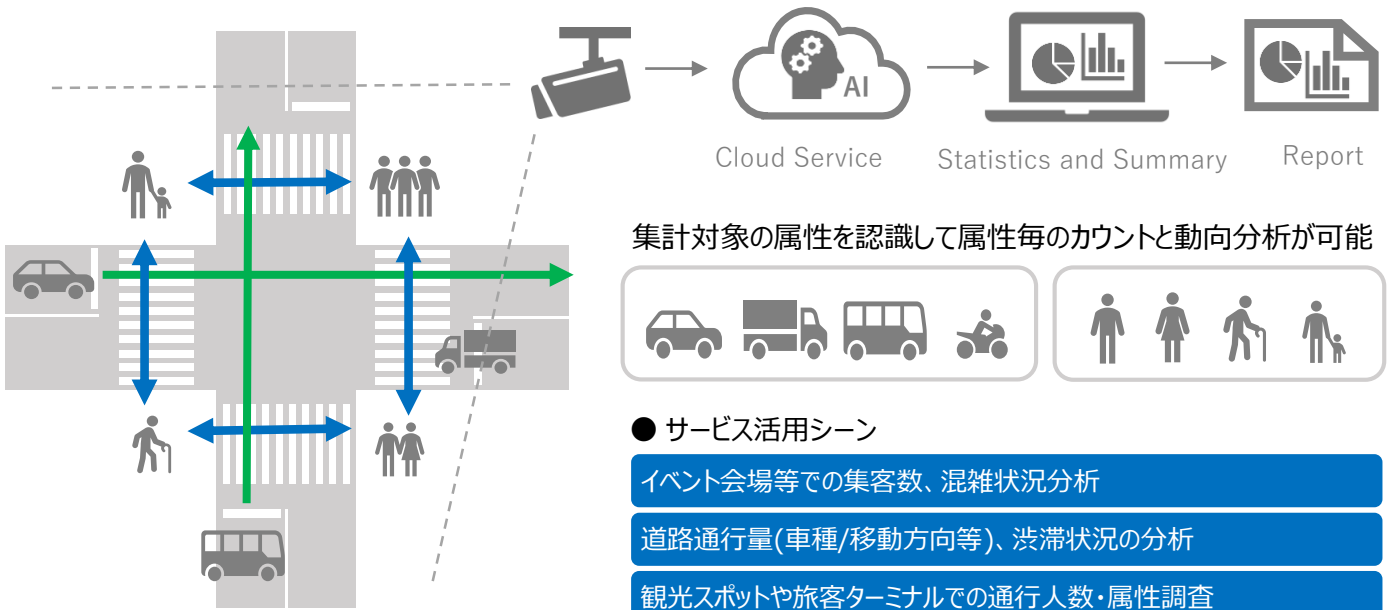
AI

Cloud Service

Statistics and Summary

Report

集計対象の属性を認識して属性毎のカウントと動向分析が可能

● サービス活用シーン

イベント会場等での集客数、混雑状況分析

道路通行量(車種/移動方向等)、渋滞状況の分析

観光スポットや旅客ターミナルでの通行人数・属性調査